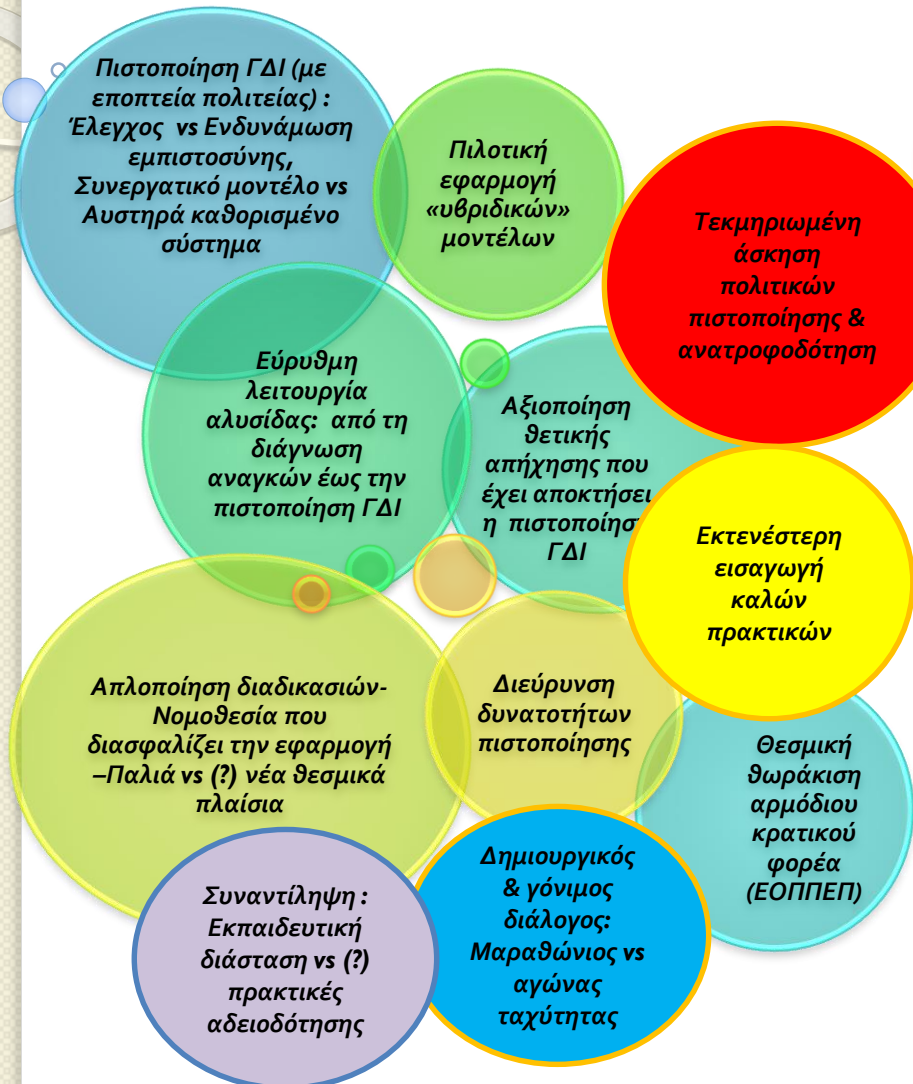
Πιστοποίηση ΓΔΙ (με εποπτεία πολιτείας) : Έλεγχος vs Ενδυνάμωση εμπιστοσύνης, Συνεργατικό μοντέλο vs Αυστηρά καθορισμένο σύστημα

Πιλοτική εφαρμογή «υβριδικών» μοντέλων

Τεκμηριωμένη άσκηση πολιτικών πιστοποίησης & ανατροφοδότηση

Εύρυθμη λειτουργία αλυσίδας: από τη διάγνωση αναγκών έως την πιστοποίηση ΓΔΙ

Αξιοποίηση θετικής απήχησης που έχει αποκτήσει η πιστοποίηση ΓΔΙ

Εκτενέστερη εισαγωγή καλών πρακτικών

Απλοποίηση διαδικασιών- Νομοθεσία που διασφαλίζει την εφαρμογή –Παλιά vs (?) νέα θεσμικά πλαίσια

Διεύρυνση δυνατοτήτων πιστοποίησης

Θεσμική θωράκιση αρμόδιου κρατικού φορέα (ΕΟΠΠΕΠ)

Δημιουργικός & γόνιμος διάλογος: Μαραθώνιος vs αγώνας ταχύτητας

Συναντίληψη : Εκπαιδευτική διάσταση vs (?) πρακτικές αδειοδότησης